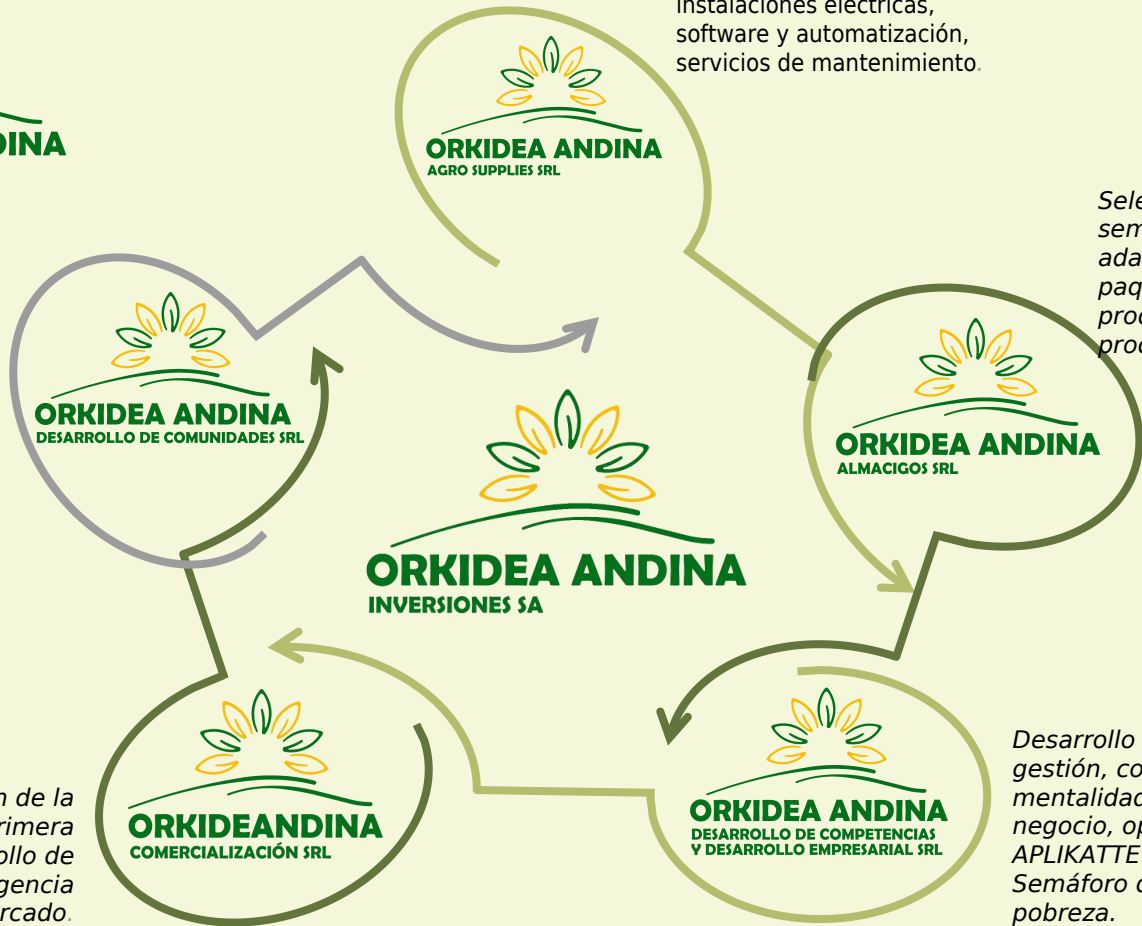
instalaciones eléctricas, software y automatización, servicios de mantenimiento.

DINA

ORKIDEA ANDINA
AGRO SUPPLIES SRL

Sele
sem
ada
paq
proc
proc

ORKIDEA ANDINA
DESARROLLO DE COMUNIDADES SRL

ORKIDEA ANDINA
ALMACIGOS SRL

ORKIDEA ANDINA
INVERSIONES SA

ORKIDEANDINA
COMERCIALIZACIÓN SRL

ORKIDEA ANDINA
DESARROLLO DE COMPETENCIAS Y DESARROLLO EMPRESARIAL SRL

n de la
rimera
ollo de
gencia
rcado.

Desarrollo
gestión, co
mentalidad
negocio, op
APLIKATTE
Semáforo d
pobreza.